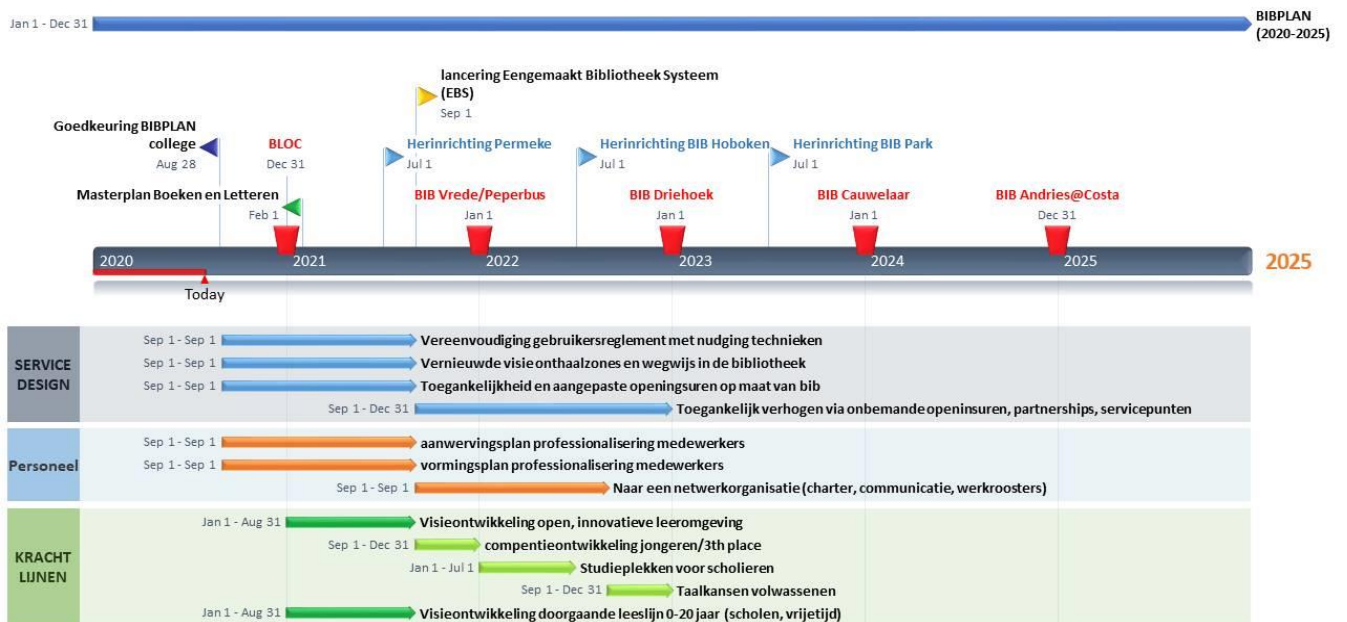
Jan 1 - Dec 31
BIBPLAN (2020-2025)

lancering Eengemaakt Bibliotheek Systeem (EBS)
Sep 1

Goedkeuring BIBPLAN college
Aug 28

BLOC
Dec 31

Herinrichting Permeke
Jul 1

Herinrichting BIB Hoboken
Jul 1

Herinrichting BIB Park
Jul 1

Masterplan Boeken en Letteren
Feb 1

BIB Vrede/Peperbus
Jan 1

BIB Driehoek
Jan 1

BIB Cauwelaar
Jan 1

BIB Andries@Costa
Dec 31

2020
2021
2022
2023
2024
2025
2025
Today

SERVICE DESIGN
Sep 1 - Sep 1 Vereenvoudiging gebruikersreglement met nudging technieken
Sep 1 - Sep 1 Vernieuwde visie onthaalzones en wegwijs in de bibliotheek
Sep 1 - Sep 1 Toegankelijkheid en aangepaste openingsuren op maat van bib
Sep 1 - Dec 31 Toegankelijk verhogen via onbemande openinsuren, partnerships, servicepunten

Personeel
Sep 1 - Sep 1 aanwervingsplan professionalisering medewerkers
Sep 1 - Sep 1 vormingsplan professionalisering medewerkers
Sep 1 - Sep 1 Naar een netwerkorganisatie (charter, communicatie, werkroosters)

KRACHT LIJNEN
Jan 1 - Aug 31 Visieontwikkeling open, innovatieve leeromgeving
Sep 1 - Dec 31 compentieontwikkeling jongeren/3th place
Jan 1 - Jul 1 Studieplekken voor scholieren
Sep 1 - Dec 31 Taalkansen volwassenen
Jan 1 - Aug 31 Visieontwikkeling doorgaande leeslijn 0-20 jaar (scholen, vrijetijd)